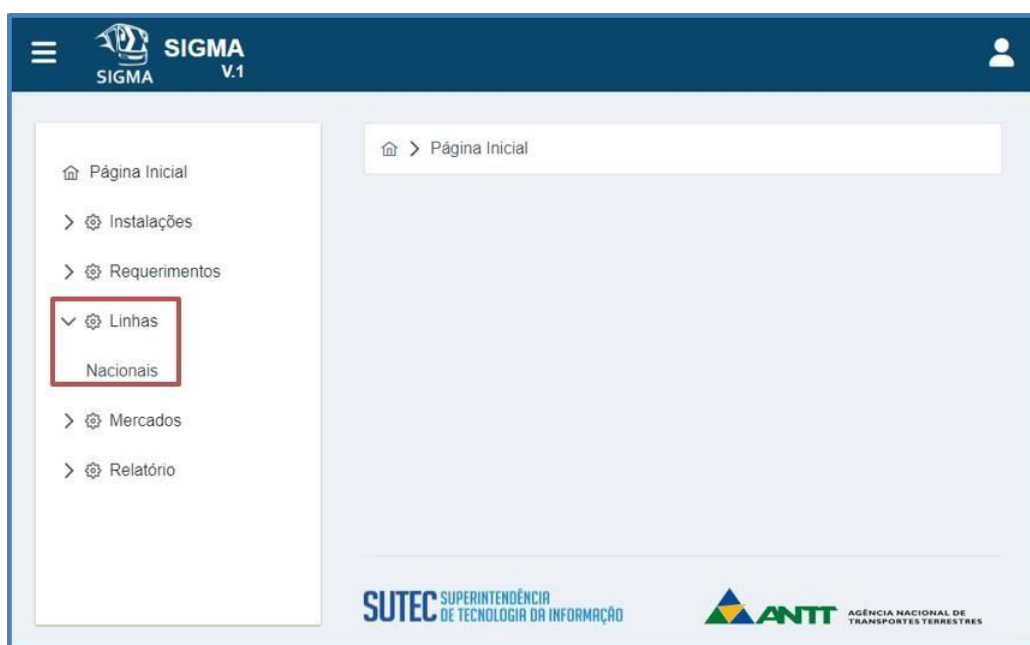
SIGMA
SIGMA V.1

Página Inicial

Instalações

Requerimentos

Linhas

Nacionais

Mercados

Relatório

Página Inicial

SUTEC SUPERINTENDÊNCIA DE TECNOLOGIA DA INFORMAÇÃO

ANTT AGÊNCIA NACIONAL DE TRANSPORTES TERRESTRES